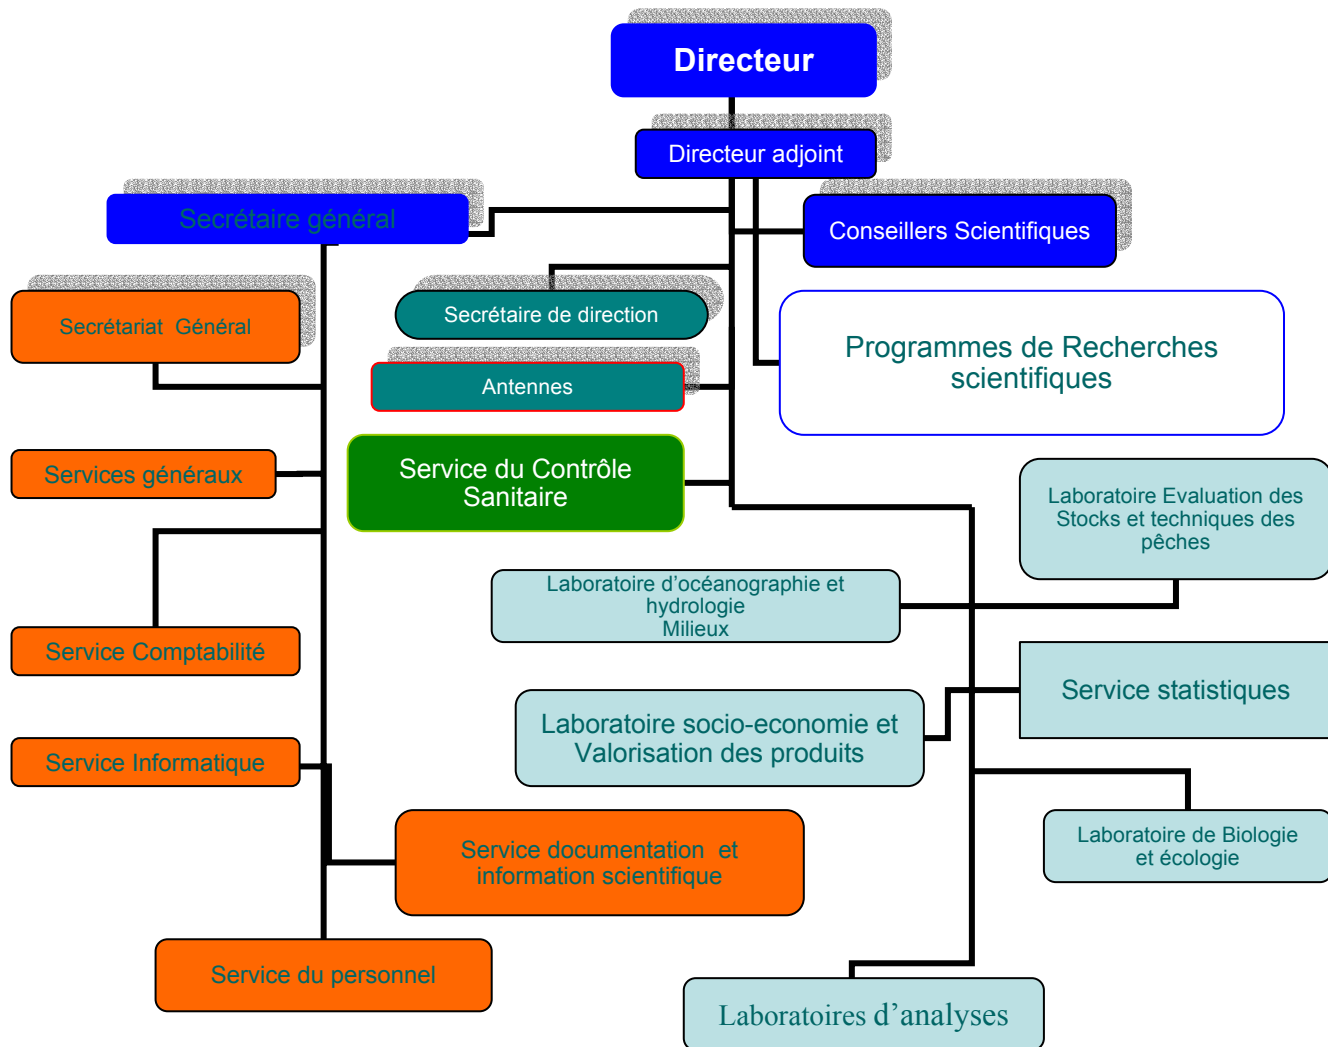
Directeur

Directeur adjoint

Secrétaire général

Conseillers Scientifiques

Secrétariat Général

Secrétaire de direction

Antennes

Programmes de Recherches scientifiques

Services généraux

Service du Contrôle Sanitaire

Laboratoire Evaluation des Stocks et techniques des pêches

Laboratoire d'océanographie et hydrologie Milieux

Service Comptabilité

Service statistiques

Laboratoire socio-economie et Valorisation des produits

Service Informatique

Service documentation et information scientifique

Laboratoire de Biologie et écologie

Service du personnel

Laboratoires d'analyses